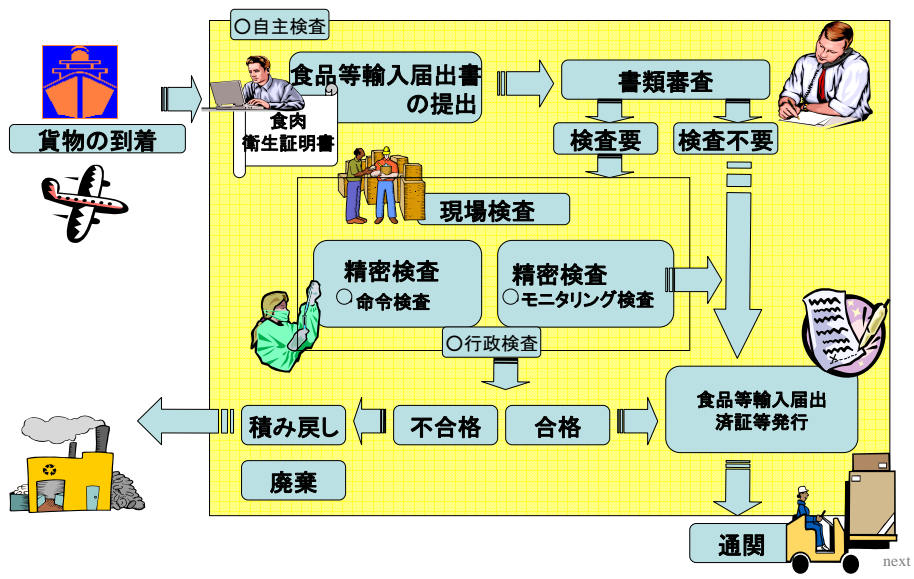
○自主検査

貨物の到着

食品等輸入届出書の提出

食肉
衛生証明書

書類審査

検査要

検査不要

現場検査

精密検査
○命令検査

精密検査
○モニタリング検査

○行政検査

食品等輸入届出
済証等発行

積み戻し

不合格

合格

廃棄

通関

next